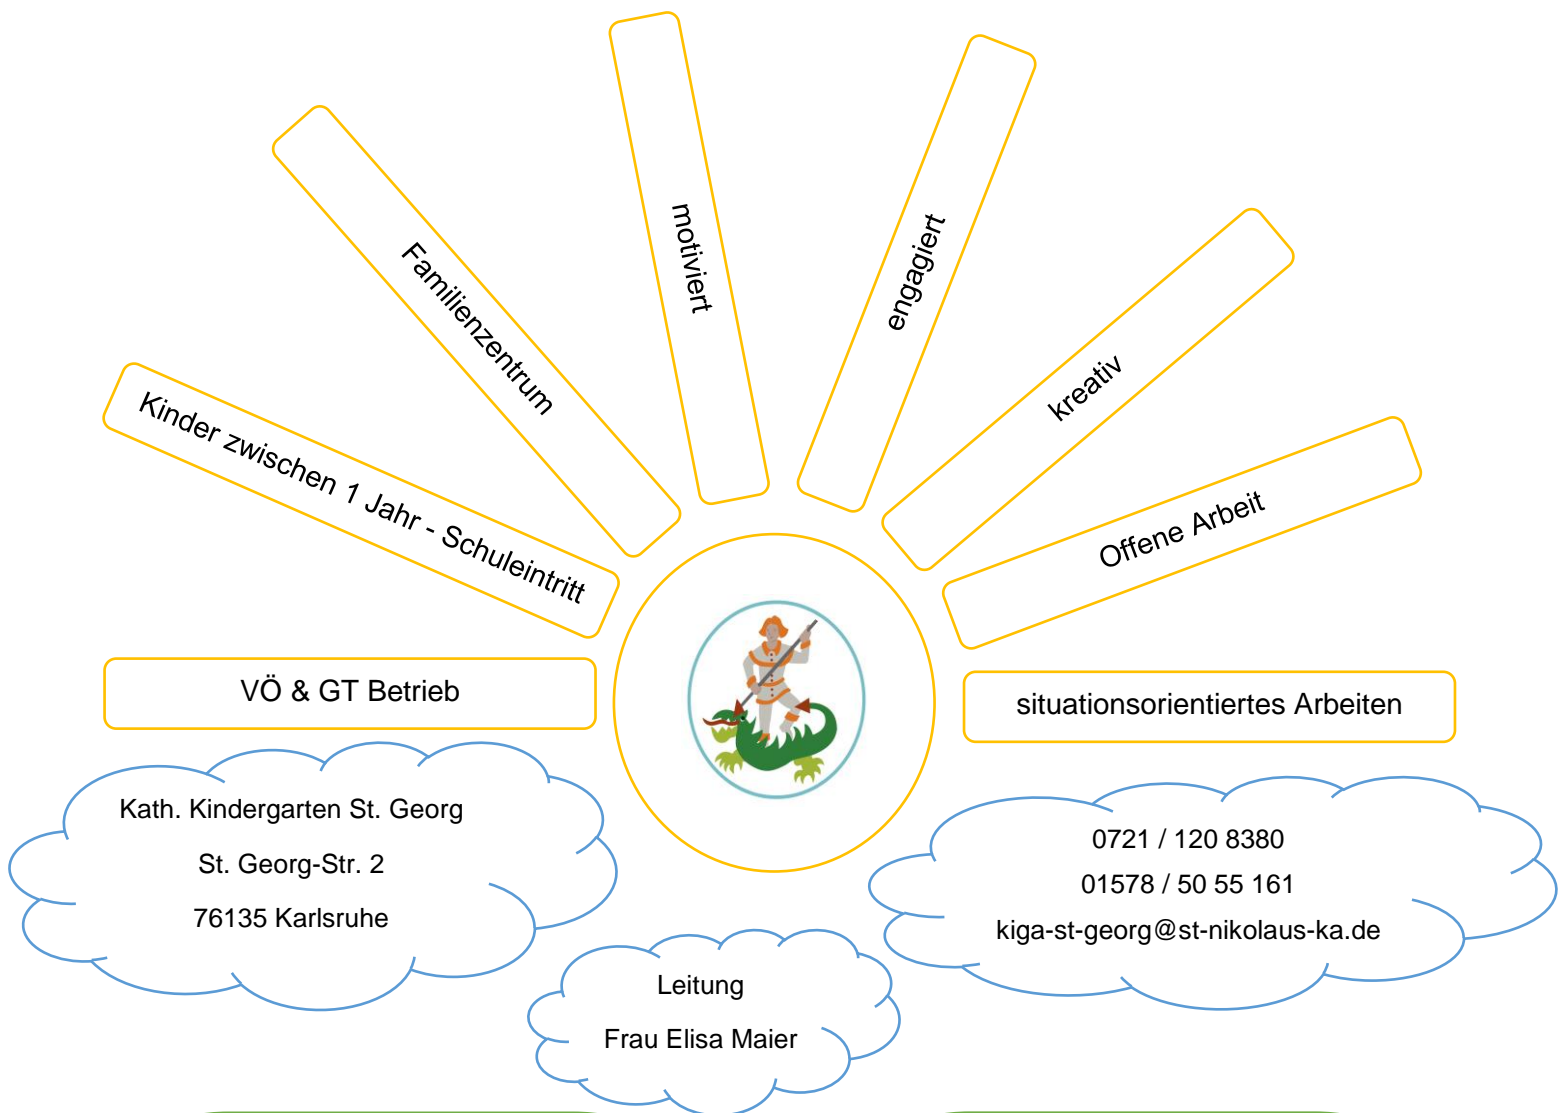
Kinder zwischen 1 Jahr - Schuleintritt

Familienzentrum

motiviert

engagiert

kreativ

Offene Arbeit

VÖ & GT Betrieb

situationsorientiertes Arbeiten

Kath. Kindergarten St. Georg
St. Georg-Str. 2
76135 Karlsruhe

Leitung
Frau Elisa Maier

0721 / 120 8380
01578 / 50 55 161
kiga-st-georg@st-nikolaus-ka.de